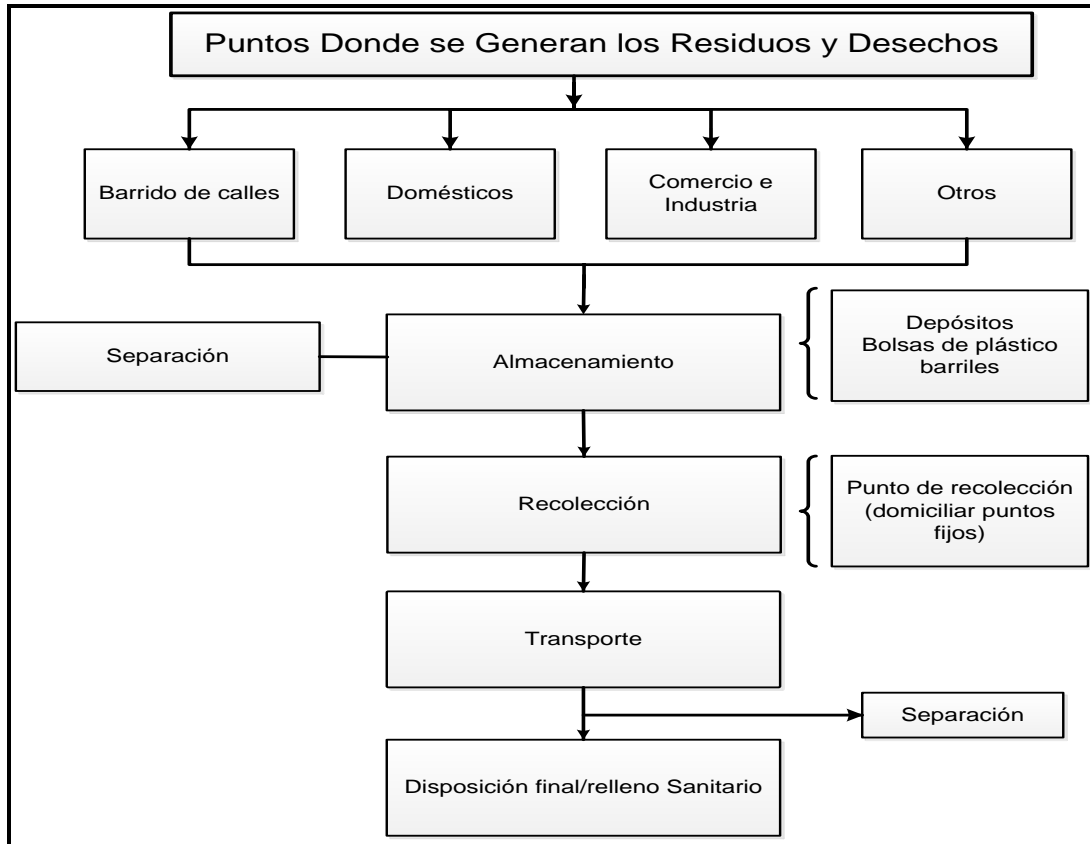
Puntos Donde se Generan los Residuos y Desechos

Barrido de calles

Domésticos

Comercio e Industria

Otros

Separación

Almacenamiento

Depósitos
Bolsas de plástico
barriles

Recolección

Punto de recolección (domiciliar puntos fijos)

Transporte

Separación

Disposición final/relleno Sanitario